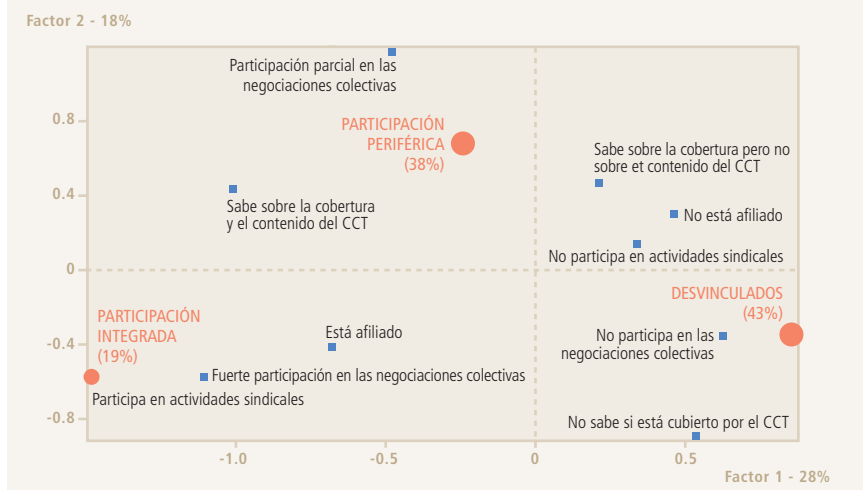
Factor 2 - 18%

0.8

0.4

0

-0.4

-0.8

Participación parcial en las negociaciones colectivas

PARTICIPACIÓN PERIFÉRICA (38%)

Sabe sobre la cobertura pero no sobre et contenido del CCT

Sabe sobre la cobertura y el contenido del CCT

No está afiliado

No participa en actividades sindicales

DESVINCULADOS (43%)

PARTICIPACIÓN INTEGRADA (19%)

Está afiliado

No participa en las negociaciones colectivas

Fuerte participación en las negociaciones colectivas

Participa en actividades sindicales

No sabe si está cubierto por el CCT

-1.0

-0.5

0

0.5

Factor 1 - 28%